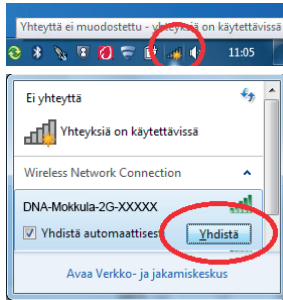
Yhteyttä ei muodostettu - yhteyksiä on käytettävissä

11:05

Ei yhteyttä

Yhteyksiä on käytettävissä

Wireless Network Connection

DNA-Mokkula-2G-XXXXX

Yhdistä automaattisest

Yhdistä

Avaa Verkko- ja jakamiskeskus